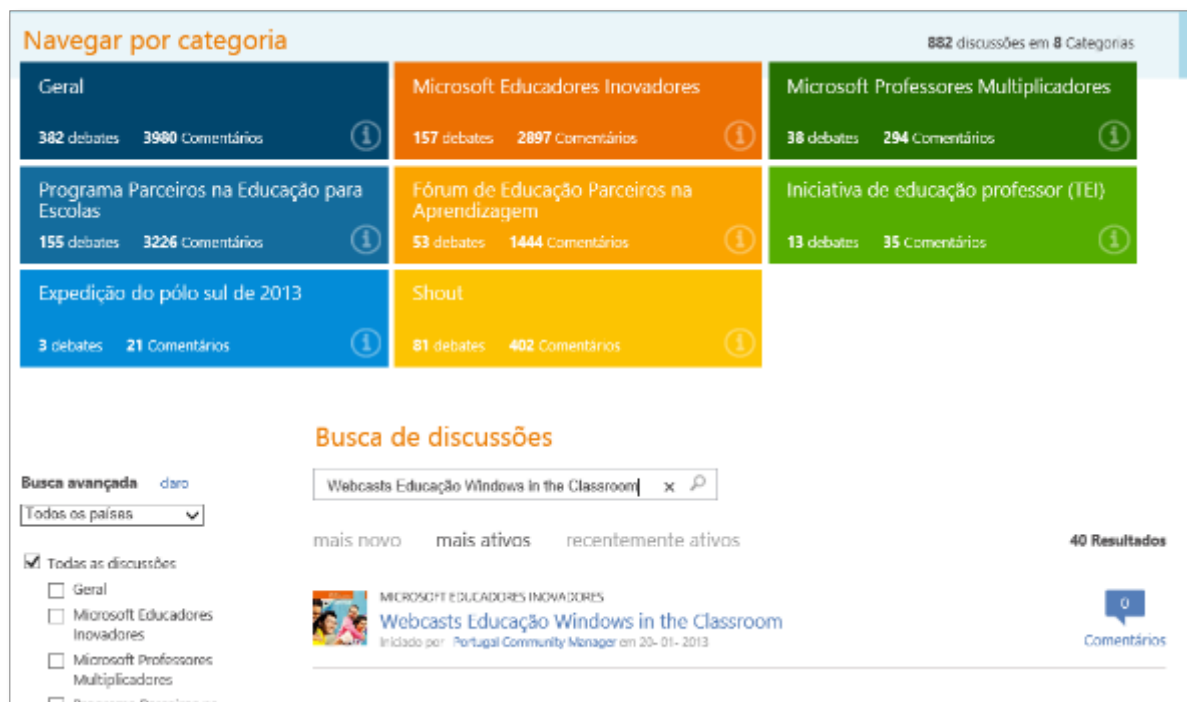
Navegar por categoria

882 discussões em 8 Categorias

Geral
382 debates 3980 Comentários

Microsoft Educadores Inovadores
157 debates 2897 Comentários

Microsoft Professores Multiplicadores
38 debates 294 Comentários

Programa Parceiros na Educação para Escolas
155 debates 3226 Comentários

Fórum de Educação Parceiros na Aprendizagem
53 debates 1444 Comentários

Iniciativa de educação professor (TEI)
13 debates 35 Comentários

Expedição do pólo sul de 2013
3 debates 21 Comentários

Shout
81 debates 402 Comentários

Busca de discussões

Busca avançada claro

Todos os países

Webcasts Educação Windows in the Classroom

mais novo mais ativos recentemente ativos

40 Resultados

Todas as discussões
Geral
Microsoft Educadores Inovadores
Microsoft Professores Multiplicadores
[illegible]

MICROSOFT EDUCADORES INOVADORES
Webcasts Educação Windows in the Classroom
Iniciado por Portugal Community Manager em 20- 01- 2013

0
Comentários